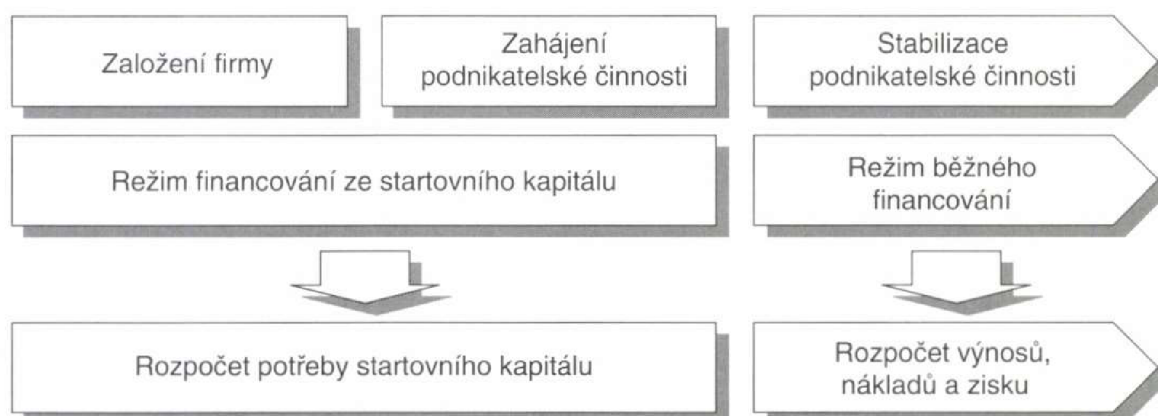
Založení firmy

Zahájení podnikatelské činnosti

Stabilizace podnikatelské činnosti

Režim financování ze startovního kapitálu

Režim běžného financování

Rozpočet potřeby startovního kapitálu

Rozpočet výnosů, nákladů a zisku